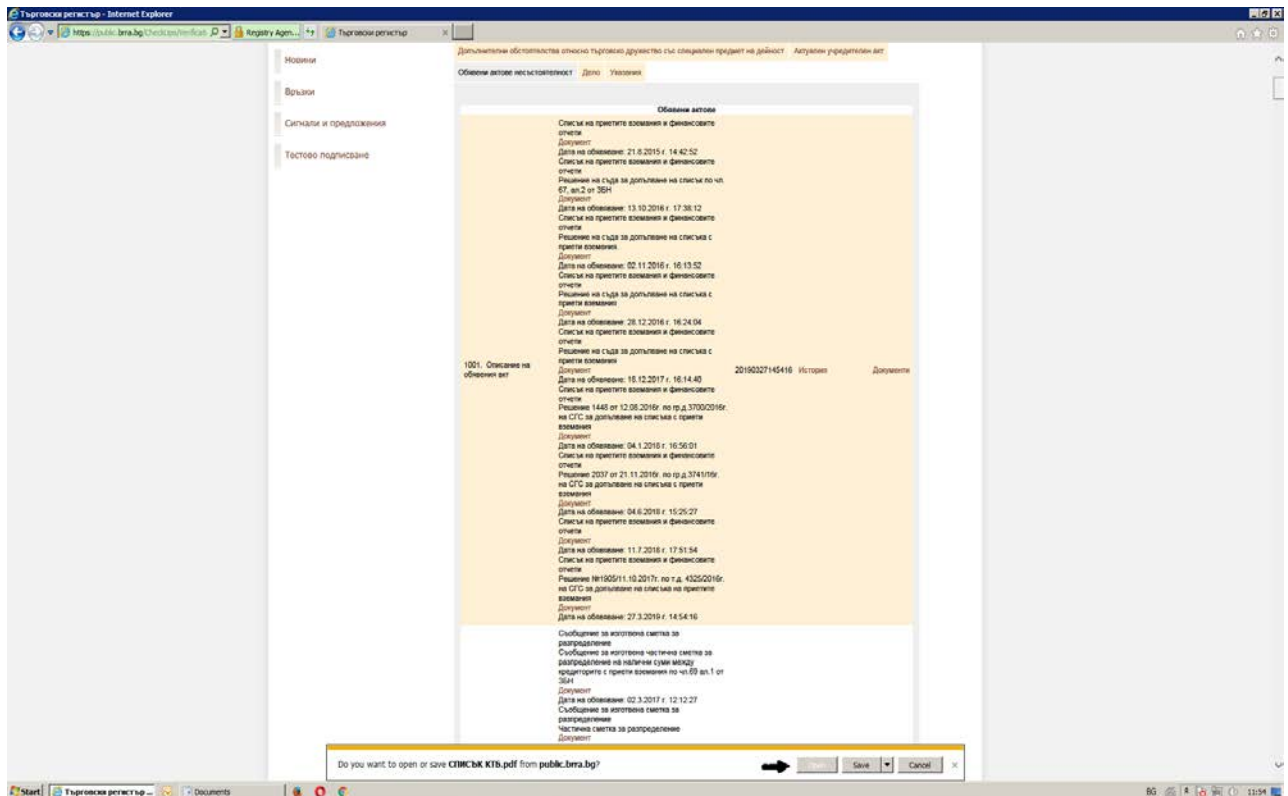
Търговски регистър - Internet Explorer

https://public.brra.bg/CheckUps/Verificati | Registry Agen... | Търговски регистър

Новини

Връзки

Сигнали и предложения

Тестово подписване

Допълнителни обстоятелства относно търговско дружество със специален предмет на дейност | Актуален учредителен акт

Обявени актове несъстоятелност | Дело | Указания

Обявени актове

1001. Описание на обявения акт

Списък на приетите вземания и финансовите отчети
Документ
Дата на обявяване: 21.8.2015 г. 14:42:52
Списък на приетите вземания и финансовите отчети
Решение на съда за допълване на списък по чл. 67, ал.2 от ЗБН
Документ
Дата на обявяване: 13.10.2016 г. 17:38:12
Списък на приетите вземания и финансовите отчети
Решение на съда за допълване на списъка с приети вземания
Документ
Дата на обявяване: 02.11.2016 г. 16:13:52
Списък на приетите вземания и финансовите отчети
Решение на съда за допълване на списъка с приети вземания
Документ
Дата на обявяване: 28.12.2016 г. 16:24:04
Списък на приетите вземания и финансовите отчети
Решение на съда за допълване на списъка с приети вземания
Документ
Дата на обявяване: 18.12.2017 г. 16:14:48
Списък на приетите вземания и финансовите отчети
Решение 1448 от 12.08.2016г. по гр.д.3700/2016г. на СГС за допълване на списъка с приети вземания
Документ
Дата на обявяване: 04.1.2018 г. 16:56:01
Списък на приетите вземания и финансовите отчети
Решение 2037 от 21.11.2016г. по гр.д.3741/16г. на СГС за допълване на списъка с приети вземания
Документ
Дата на обявяване: 04.6.2018 г. 15:25:27
Списък на приетите вземания и финансовите отчети
Документ
Дата на обявяване: 11.7.2018 г. 17:51:54
Списък на приетите вземания и финансовите отчети
Решение №1805/11.10.2017г. по т.д. 4325/2016г. на СГС за допълване на списъка на приетите вземания
Документ
Дата на обявяване: 27.3.2019 г. 14:54:16

20190327145416 История Документи

Съобщение за изготвена сметка за разпределение
Съобщение за изготвена частична сметка за разпределение на налични суми между кредиторите с приети вземания по чл.60 ал.1 от ЗБН
Документ
Дата на обявяване: 02.3.2017 г. 12:12:27
Съобщение за изготвена сметка за разпределение
Частична сметка за разпределение
Документ

Do you want to open or save СПИСЪК КТБ.pdf from public.brra.bg?
Open | Save | Cancel | ×

Start | Търговски регистър ... | Documents
BG 11:54